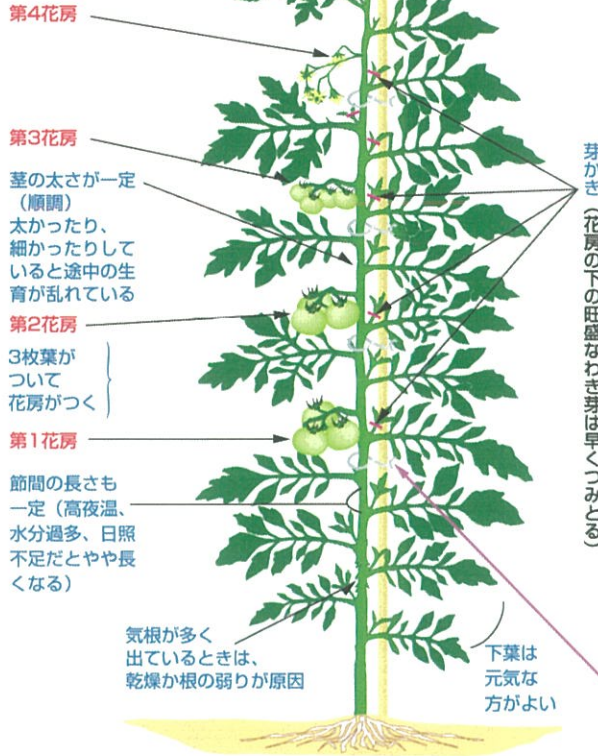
第4花房

第3花房

茎の太さが一定（順調）
太かったり、細かったりしていると途中の生育が乱れている

第2花房

3枚葉がついて花房がつく

第1花房

節間の長さも一定（高夜温、水分過多、日照不足だとやや長くなる）

気根が多く出ているときは、乾燥か根の弱りが原因

下葉は元気な方がよい

芽かき（花房の下の旺盛なわき芽は早くつみとる）